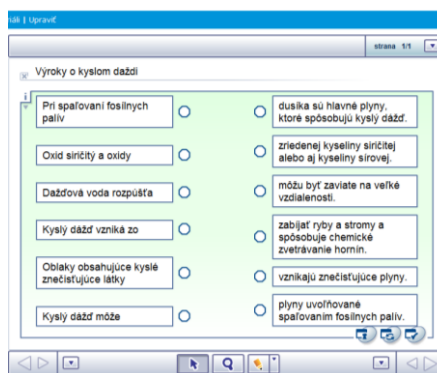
náli | Upraviť

strana 1/1

Výroky o kyslom daždi

Pri spaľovaní fosílnych palív

Oxid siričitý a oxidy

Dažďová voda rozpúšťa

Kyslý dážď vzniká zo

Oblaky obsahujúce kyslé znečisťujúce látky

Kyslý dážď môže

dusíka sú hlavné plyny, ktoré spôsobujú kyslý dážď.

zriedenej kyseliny siričitej alebo aj kyseliny sírovej.

môžu byť zaviate na veľké vzdialenosti.

zabíjať ryby a stromy a spôsobuje chemické zvetrávanie hornín.

vznikajú znečisťujúce plyny.

plyny uvoľňované spaľovaním fosílnych palív.